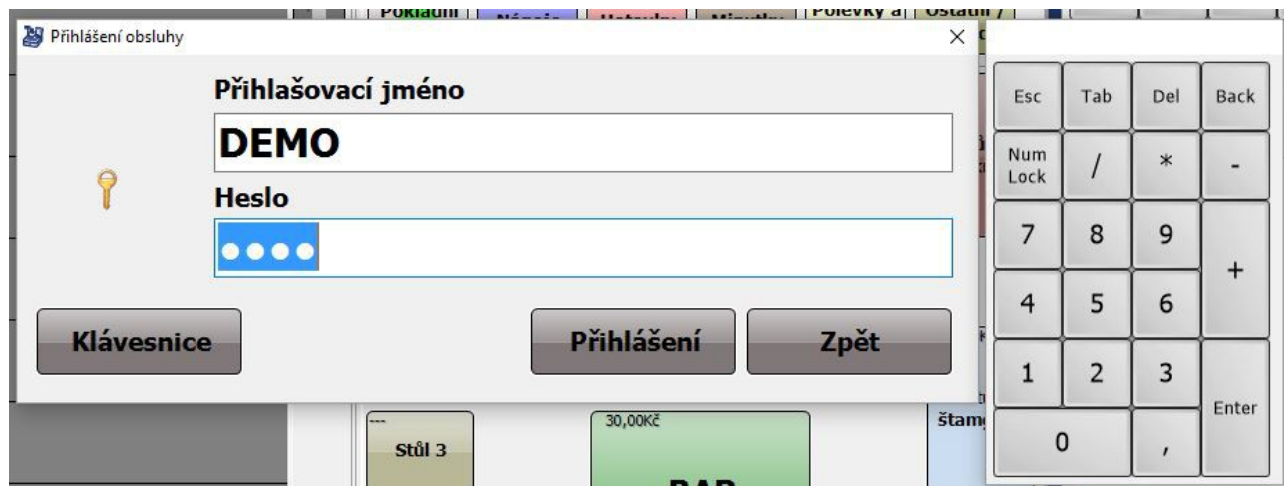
Pokladní Nápoje Hotovky Minutky Polévky a Ostatní /

Přihlášení obsluhy ×

Přihlašovací jméno

DEMO

Heslo

●●●●

Klávesnice

Přihlášení

Zpět

Esc Tab Del Back

Num Lock / * -

7 8 9 +

4 5 6

1 2 3 Enter

0 ,

---
Stůl 3

30,00Kč
BAR

štam